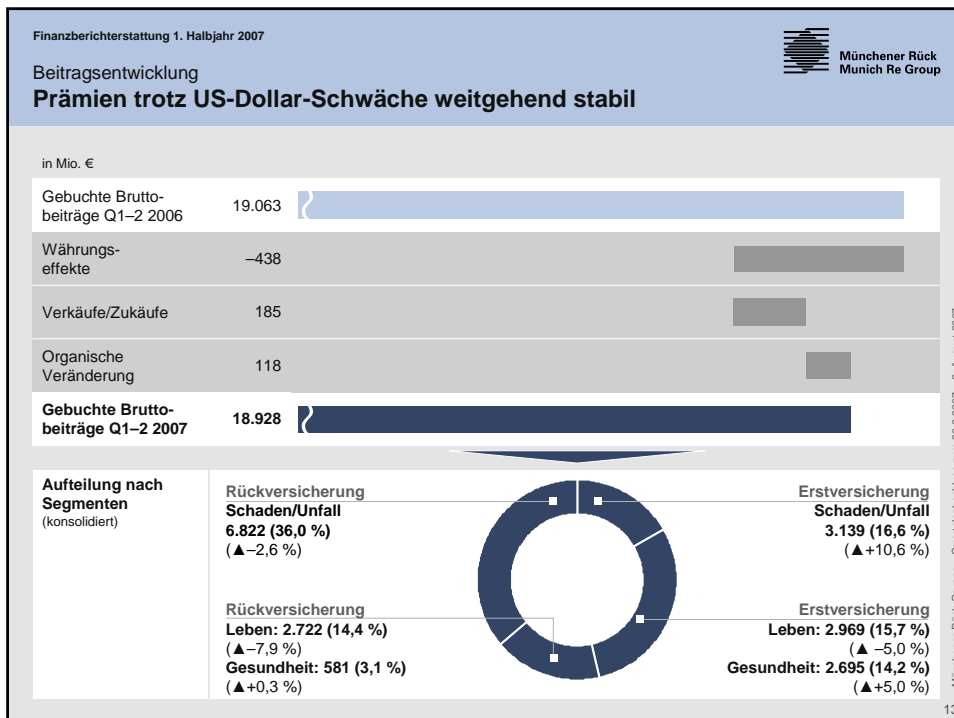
Finanzberichterstattung 1. Halbjahr 2007

Münchener Rück
Munich Re Group

Beitragsentwicklung
Prämien trotz US-Dollar-Schwäche weitgehend stabil

in Mio. €

| | |
|---|---|
| Gebuchte Bruttobeiträge Q1–2 2006 | 19.063 |
| Währungseffekte | –438 |
| Verkäufe/Zukäufe | 185 |
| Organische Veränderung | 118 |
| **Gebuchte Bruttobeiträge Q1–2 2007** | **18.928** |

Aufteilung nach Segmenten
(konsolidiert)

Rückversicherung
Schaden/Unfall
6.822 (36,0 %)
(▲–2,6 %)

Erstversicherung
Schaden/Unfall
3.139 (16,6 %)
(▲+10,6 %)

Rückversicherung
Leben: 2.722 (14,4 %)
(▲–7,9 %)
Gesundheit: 581 (3,1 %)
(▲+0,3 %)

Erstversicherung
Leben: 2.969 (15,7 %)
(▲ –5,0 %)
Gesundheit: 2.695 (14,2 %)
(▲+5,0 %)

13